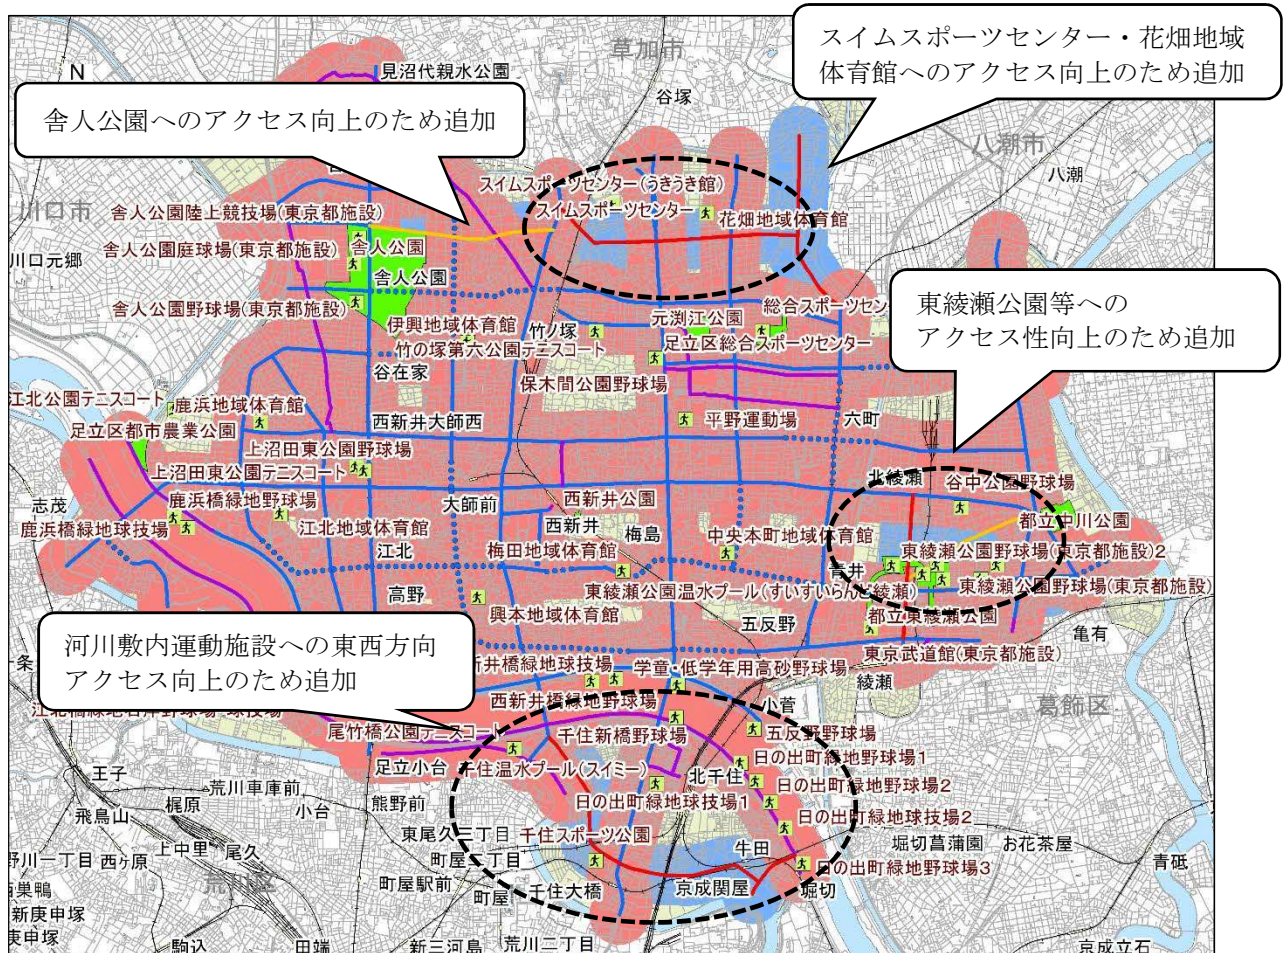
スイムスポーツセンター・花畑地域体育館へのアクセス向上のため追加

舎人公園へのアクセス向上のため追加

東綾瀬公園等へのアクセス性向上のため追加

河川敷内運動施設への東西方向アクセス向上のため追加

N
見沼代親水公園
草加市
谷塚
八潮市
八潮
川口市
川口元郷
舎人公園陸上競技場(東京都施設)
舎人公園庭球場(東京都施設)
舎人公園
舎人公園
舎人公園野球場(東京都施設)
スイムスポーツセンター(うきうき館)
スイムスポーツセンター
花畑地域体育館
総合スポーツセン
元渕江公園
足立区総合スポーツセンター
伊興地域体育館
竹ノ塚
竹の塚第六公園テニスコート
谷在家
保木間公園野球場
江北公園テニスコート
鹿浜地域体育館
足立区都市農業公園
西新井大師西
平野運動場
六町
上沼田東公園野球場
上沼田東公園テニスコート
志茂
鹿浜橋緑地野球場
鹿浜橋緑地球技場
江北地域体育館
江北
大師前
西新井公園
西新井
梅島
梅田地域体育館
中央本町地域体育館
北綾瀬
谷中公園野球場
都立中川公園
東綾瀬公園野球場(東京都施設)2
青井
東綾瀬公園温水プール(すいすいらんど綾瀬)
東綾瀬公園野球場(東京都施設)
都立東綾瀬公園
高野
興本地域体育館
五反野
亀有
東京武道館(東京都施設)
綾瀬
葛飾区
一条
新井橋緑地球技場
学童・低学年用高砂野球場
西新井橋緑地野球場
江北橋緑地野球場・球技場
尾竹橋公園テニスコート
千住新橋野球場
小菅
五反野野球場
日の出町緑地野球場1
日の出町緑地野球場2
日の出町緑地球技場2
足立小台
千住温水プール(スイミー)
北千住
日の出町緑地球技場1
王子
荒川車庫前
飛鳥山
梶原
小台
熊野前
東尾久三丁目
千住スポーツ公園
堀切菖蒲園
お花茶屋
青砥
上中里
尾久
野川一丁目
西ヶ原
荒川区
町屋二丁目
牛田
日の出町緑地野球場3
町屋駅前
千住大橋
京成関屋
堀切
町屋
巣鴨
新庚申塚
庚申塚
駒込
田端
新三河島
荒川二丁目
京成立石